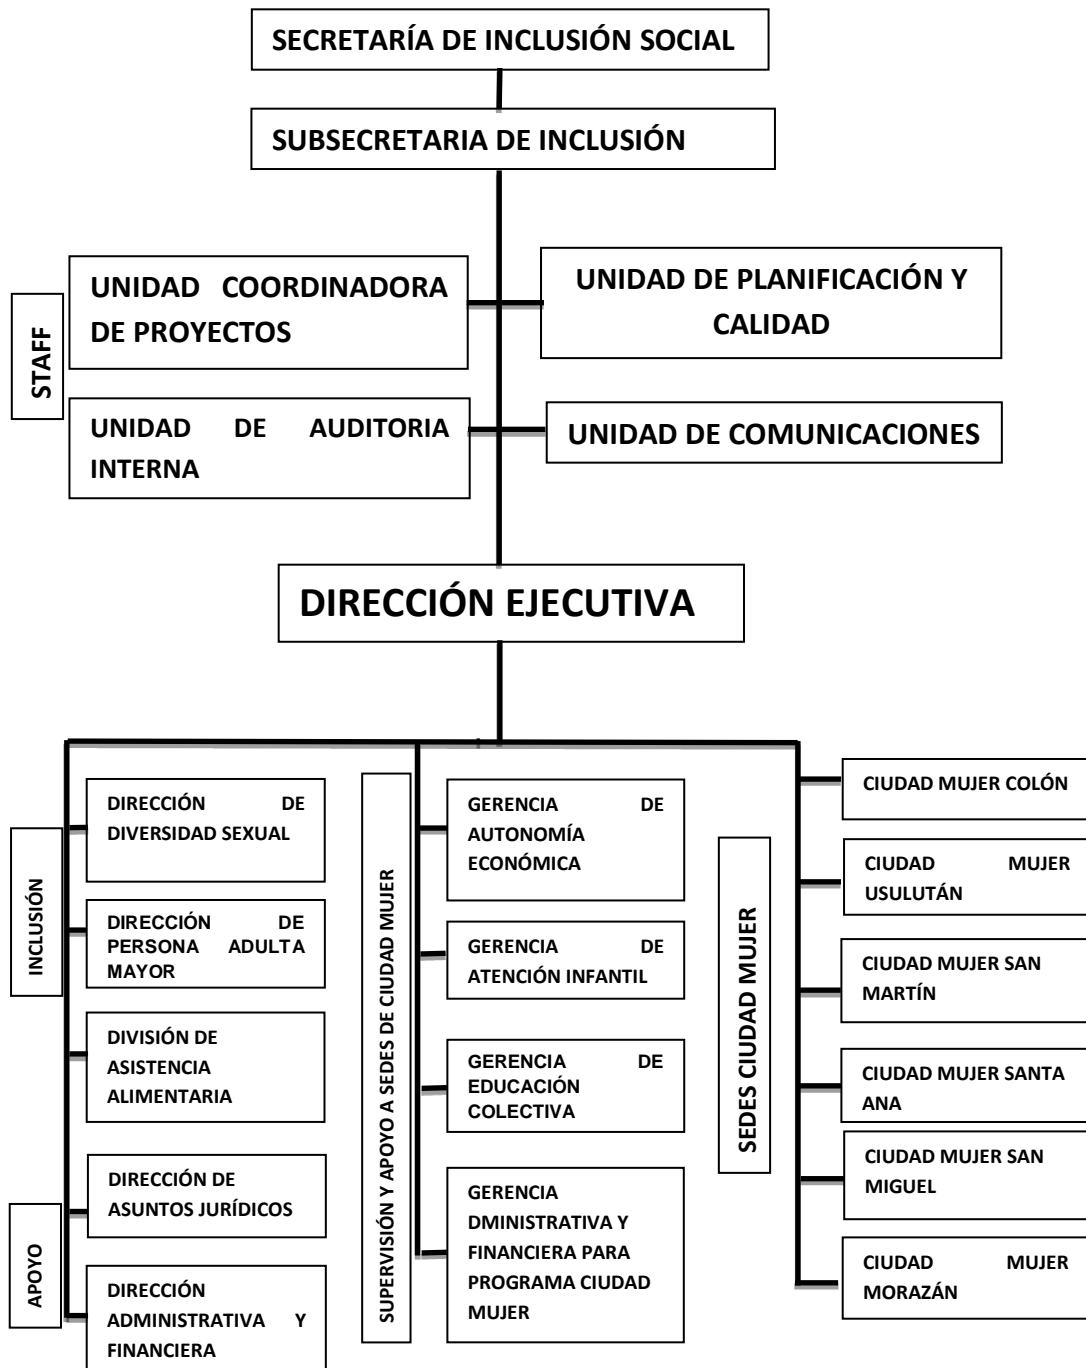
SECRETARÍA DE INCLUSIÓN SOCIAL

SUBSECRETARIA DE INCLUSIÓN

STAFF

UNIDAD COORDINADORA DE PROYECTOS

UNIDAD DE PLANIFICACIÓN Y CALIDAD

UNIDAD DE AUDITORIA INTERNA

UNIDAD DE COMUNICACIONES

DIRECCIÓN EJECUTIVA

INCLUSIÓN

DIRECCIÓN DE DIVERSIDAD SEXUAL

DIRECCIÓN DE PERSONA ADULTA MAYOR

DIVISIÓN DE ASISTENCIA ALIMENTARIA

APOYO

DIRECCIÓN DE ASUNTOS JURÍDICOS

DIRECCIÓN ADMINISTRATIVA Y FINANCIERA

SUPERVISIÓN Y APOYO A SEDES DE CIUDAD MUJER

GERENCIA DE AUTONOMÍA ECONÓMICA

GERENCIA DE ATENCIÓN INFANTIL

GERENCIA DE EDUCACIÓN COLECTIVA

GERENCIA DMINISTRATIVA Y FINANCIERA PARA PROGRAMA CIUDAD MUJER

SEDES CIUDAD MUJER

CIUDAD MUJER COLÓN

CIUDAD MUJER USULUTÁN

CIUDAD MUJER SAN MARTÍN

CIUDAD MUJER SANTA ANA

CIUDAD MUJER SAN MIGUEL

CIUDAD MUJER MORAZÁN